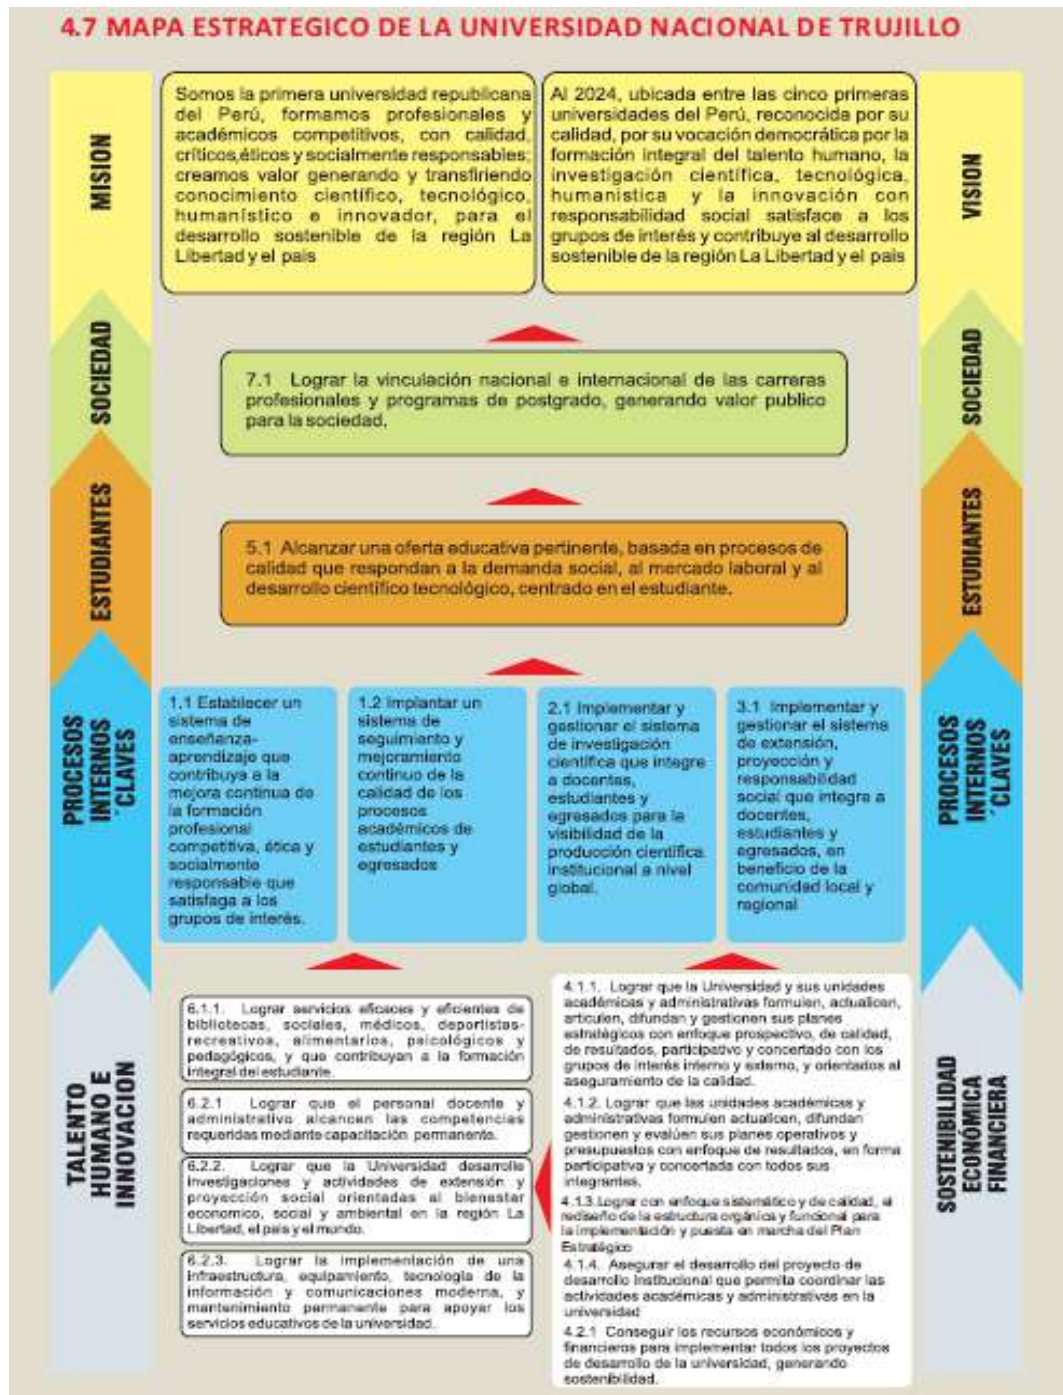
4.7 MAPA ESTRATEGICO DE LA UNIVERSIDAD NACIONAL DE TRUJILLO

MISION

Somos la primera universidad republicana del Perú, formamos profesionales y académicos competitivos, con calidad, críticos,éticos y socialmente responsables; creamos valor generando y transfiriendo conocimiento científico, tecnológico, humanístico e innovador, para el desarrollo sostenible de la región La Libertad y el país

Al 2024, ubicada entre las cinco primeras universidades del Perú, reconocida por su calidad, por su vocación democrática por la formación integral del talento humano, la investigación científica, tecnológica, humanistica y la innovación con responsabilidad social satisface a los grupos de interés y contribuye al desarrollo sostenible de la región La Libertad y el país

VISION

SOCIEDAD

7.1 Lograr la vinculación nacional e internacional de las carreras profesionales y programas de postgrado, generando valor publico para la sociedad.

SOCIEDAD

ESTUDIANTES

5.1 Alcanzar una oferta educativa pertinente, basada en procesos de calidad que respondan a la demanda social, al mercado laboral y al desarrollo científico tecnológico, centrado en el estudiante.

ESTUDIANTES

PROCESOS INTERNOS CLAVES

1.1 Establecer un sistema de enseñanza-aprendizaje que contribuya a la mejora continua de la formación profesional competitiva, ética y socialmente responsable que satisfaga a los grupos de interés.

1.2 Implantar un sistema de seguimiento y mejoramiento continuo de la calidad de los procesos académicos de estudiantes y egresados

2.1 Implementar y gestionar el sistema de investigación científica que integre a docentes, estudiantes y egresados para la visibilidad de la producción científica institucional a nivel global.

3.1 Implementar y gestionar el sistema de extensión, proyección y responsabilidad social que integre a docentes, estudiantes y egresados, en beneficio de la comunidad local y regional

PROCESOS INTERNOS CLAVES

TALENTO HUMANO E INNOVACION

6.1.1. Lograr servicios eficaces y eficientes de bibliotecas, sociales, médicos, deportistas-recreativos, alimentarios, psicológicos y pedagógicos, y que contribuyan a la formación integral del estudiante.

6.2.1 Lograr que el personal docente y administrativo alcancen las competencias requeridas mediante capacitación permanente.

6.2.2. Lograr que la Universidad desarrolle investigaciones y actividades de extensión y proyección social orientadas al bienestar economico, social y ambiental en la región La Libertad, el país y el mundo.

6.2.3. Lograr la implementación de una infraestructura, equipamiento, tecnología de la información y comunicaciones moderna, y mantenimiento permanente para apoyar los servicios educativos de la universidad.

4.1.1. Lograr que la Universidad y sus unidades académicas y administrativas formulen, actualicen, articulen, difundan y gestionen sus planes estratégicos con enfoque prospectivo, de calidad, de resultados, participativo y concertado con los grupos de interés interno y externo, y orientados al aseguramiento de la calidad.

4.1.2. Lograr que las unidades académicas y administrativas formulen actualicen, difundan gestionen y evalúen sus planes operativos y presupuestos con enfoque de resultados, en forma participativa y concertada con todos sus integrantes.

4.1.3 Lograr con enfoque sistemático y de calidad, el rediseño de la estructura orgánica y funcional para la implementación y puesta en marcha del Plan Estratégico

4.1.4. Asegurar el desarrollo del proyecto de desarrollo Institucional que permita coordinar las actividades académicas y administrativas en la universidad

4.2.1 Conseguir los recursos económicos y financieros para implementar todos los proyectos de desarrollo de la universidad, generando sostenibilidad.

SOSTENIBILIDAD ECONÓMICA FINANCIERA